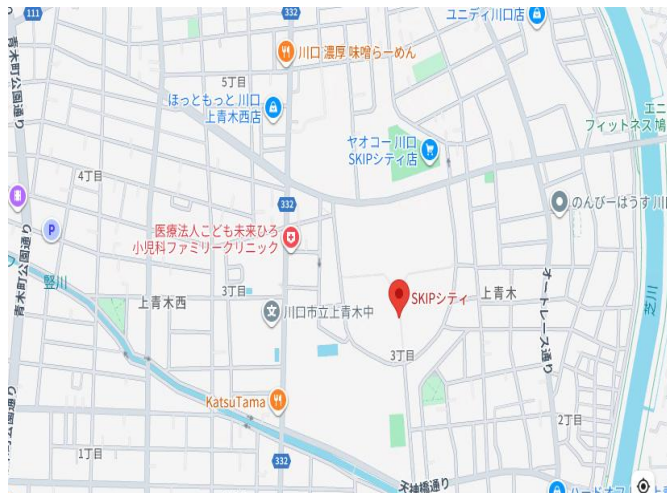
111
332
ユニディ川口店
青木町公園通り
川口 濃厚 味噌らーめん
5丁目
ほっともっと 川口上青木西店
ヤオコー 川口 SKIPシティ店
エニ
フィットネス 鳩
4丁目
332
のんびーはうす 川
医療法人こども未来ひろ
小児科ファミリークリニック
青木町公園通り
P
竪川
オートレース通り
上青木西
3丁目
SKIPシティ
上青木
川口市立上青木中
3丁目
KatsuTama
2丁目
1丁目
332
新井橋通り